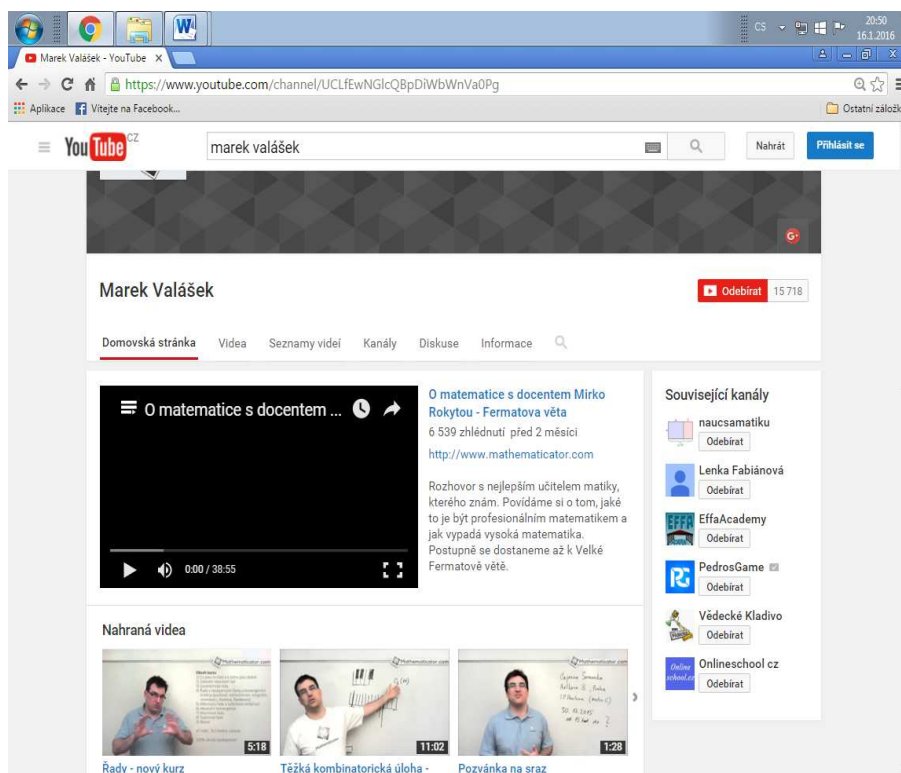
CS 20:50 16.1.2016

Marek Valášek - YouTube ×

https://www.youtube.com/channel/UCLfEwNGlcQBpDiWbWnVa0Pg

Aplikace Vítejte na Facebook...

Ostatní záložk

YouTube CZ

marek valášek

Nahrát

Přihlásit se

Marek Valášek

Odebírat 15 718

Domovská stránka Videa Seznamy videí Kanály Diskuse Informace

O matematice s docentem ...

0:00 / 38:55

O matematice s docentem Mirko Rokytou - Fermatova věta

6 539 zhlédnutí před 2 měsíci

http://www.mathematicator.com

Rozhovor s nejlepším učitelem matiky, kterého znám. Povídáme si o tom, jaké to je být profesionálním matematikem a jak vypadá vysoká matematika. Postupně se dostaneme až k Velké Fermatově větě.

Související kanály

naucsamatiku
Odebírat

Lenka Fabiánová
Odebírat

EffaAcademy
Odebírat

PedrosGame
Odebírat

Vědecké Kladivo
Odebírat

Onlineschool cz
Odebírat

Nahraná videa

5:18
Řady - nový kurz

11:02
Těžká kombinatorická úloha -

1:28
Pozvánka na sraz